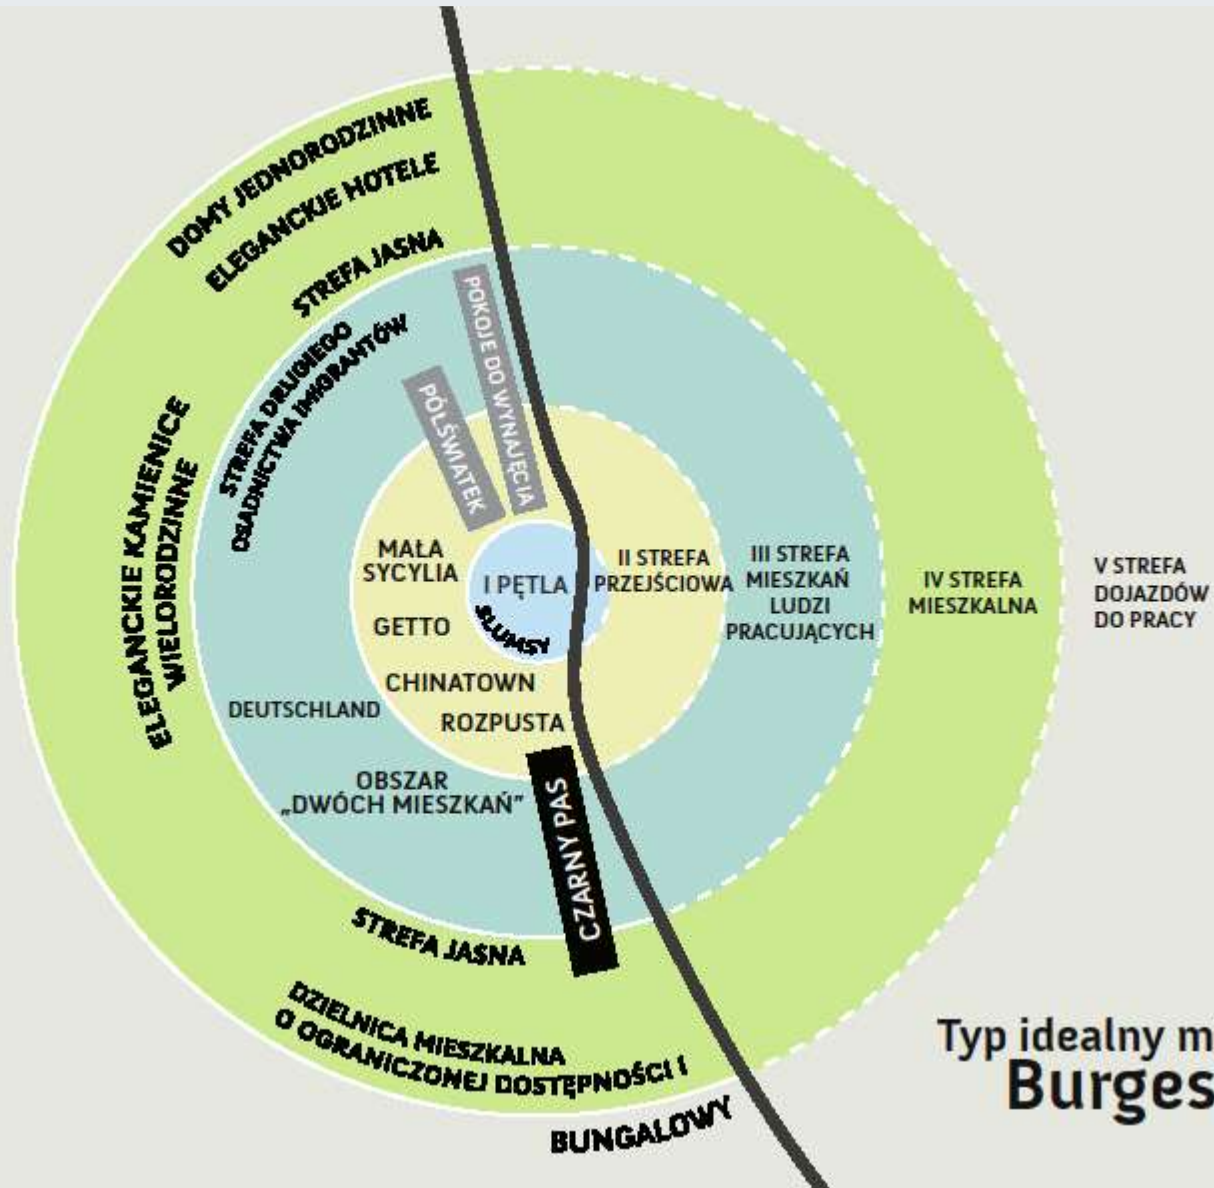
DOMY JEDNORODZINNE
ELEGANCKIE HOTELE
STREFA JASNA
POKOJE DO WYNAJĘCIA
STREFA DRUGIEGO OSADNICTWA IMIGRANTÓW
PÓŁŚWIATEK
ELEGANCKIE KAMIENICE WIELORODZINNE
MAŁA SYCYLIA
I PĘTLA
SLUMSY
II STREFA PRZEJŚCIOWA
III STREFA MIESZKAŃ LUDZI PRACUJĄCYCH
IV STREFA MIESZKALNA
V STREFA DOJAZDÓW DO PRACY
GETTO
CHINATOWN
DEUTSCHLAND
ROZPUSTA
OBSZAR „DWÓCH MIESZKAŃ"
CZARNY PAS
STREFA JASNA
DZIELNICA MIESZKALNA O OGRANICZONEJ DOSTĘPNOŚCI I
BUNGALOWY
Typ idealny m
Burges